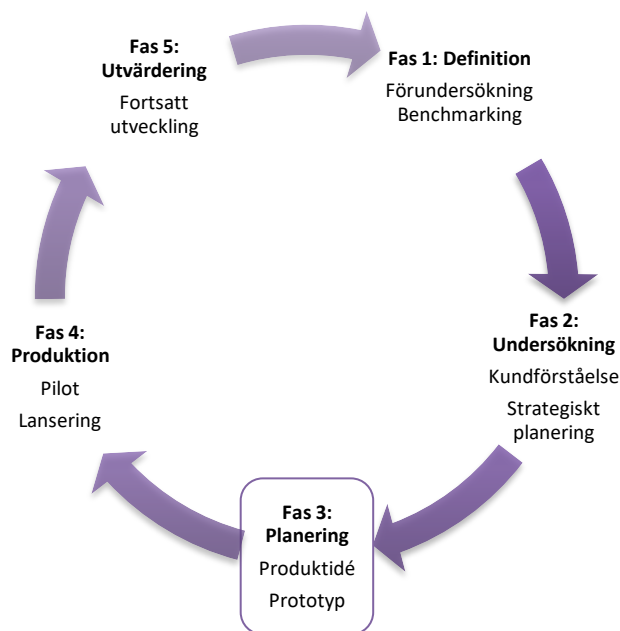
Fas 1: Definition
Förundersökning
Benchmarking

Fas 2: Undersökning
Kundförståelse
Strategiskt planering

Fas 3: Planering
Produktidé
Prototyp

Fas 4: Produktion
Pilot
Lansering

Fas 5: Utvärdering
Fortsatt utveckling